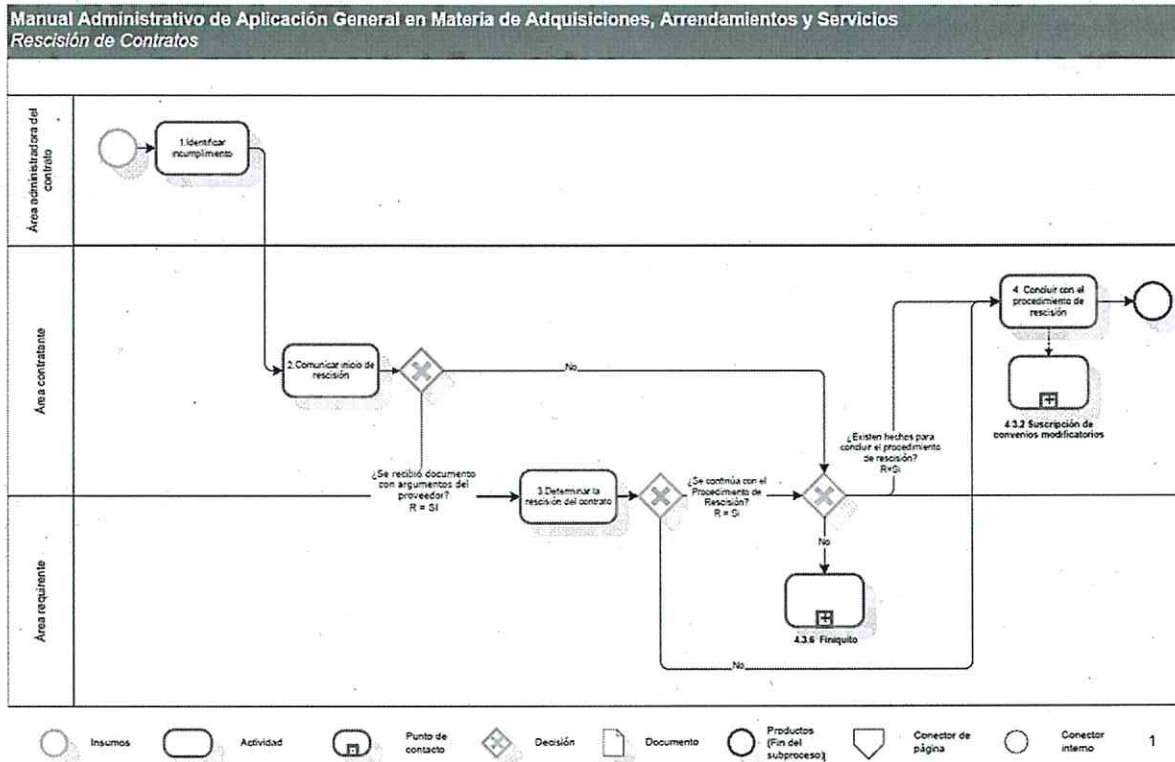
Manual Administrativo de Aplicación General en Materia de Adquisiciones, Arrendamientos y Servicios
Rescisión de Contratos

Área administradora del contrato

1.Identificar incumplimiento

Área contratante

2.Comunicar inicio de rescisión

No

¿Se recibió documento con argumentos del proveedor? R = SI

4. Concluir con el procedimiento de rescisión

4.3.2 Suscripción de convenios modificatorios

¿Existen hechos para concluir el procedimiento de rescisión? R=Si

Área requirente

3.Determinar la rescisión del contrato

¿Se continúa con el Procedimiento de Rescisión? R = Si

No

4.3.6 Finiquito

No

Insumos
Actividad
Punto de contacto
Decisión
Documento
Productos (Fin del subproceso)
Conector de página
Conector interno

1